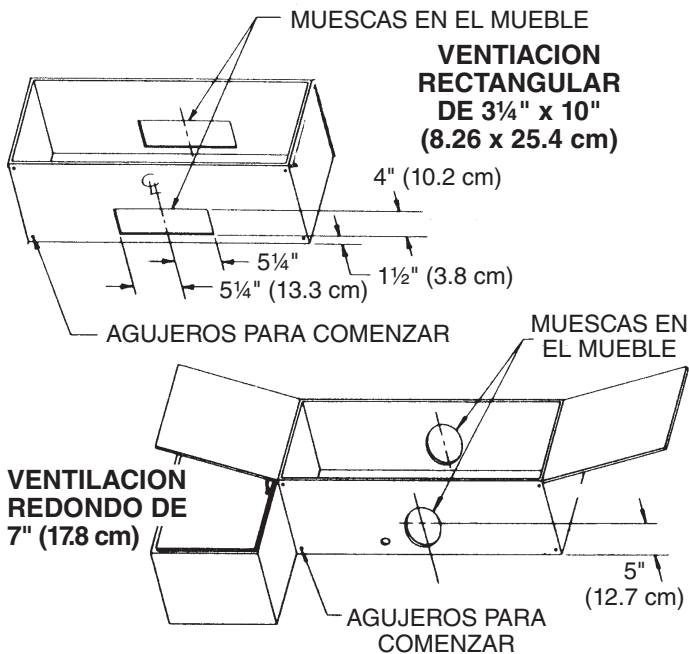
MUESCAS EN EL MUEBLE

VENTIACION RECTANGULAR DE 3¼" x 10" (8.26 x 25.4 cm)

4" (10.2 cm)

5¼"

1½" (3.8 cm)

5¼" (13.3 cm)

AGUJEROS PARA COMENZAR

MUESCAS EN EL MUEBLE

VENTILACION REDONDO DE 7" (17.8 cm)

5" (12.7 cm)

AGUJEROS PARA COMENZAR